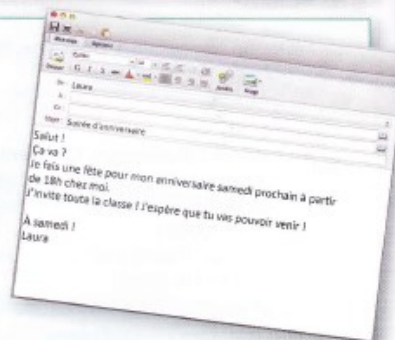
Laura

Soirée d'anniversaire

Salut !
Ça va ?
Je fais une fête pour mon anniversaire samedi prochain à partir de 18h chez moi.
J'invite toute la classe ! J'espère que tu vas pouvoir venir !

A samedi !
Laura